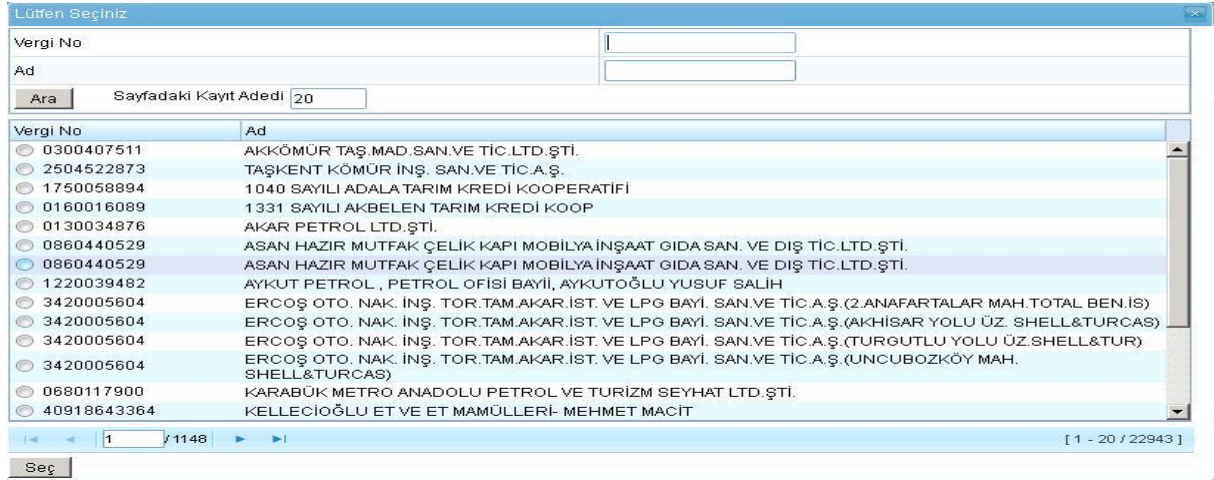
Lütfen Seçiniz

Vergi No

Ad

Ara Sayfadaki Kayıt Adedi 20

| Vergi No | Ad |
|---|---|
| 0300407511 | AKKÖMÜR TAŞ.MAD.SAN.VE TİC.LTD.ŞTİ. |
| 2504522873 | TAŞKENT KÖMÜR İNŞ. SAN.VE TİC.A.Ş. |
| 1750058894 | 1040 SAYILI ADALA TARIM KREDİ KOOPERATİFİ |
| 0160016089 | 1331 SAYILI AKBELEN TARIM KREDİ KOOP |
| 0130034876 | AKAR PETROL LTD.ŞTİ. |
| 0860440529 | ASAN HAZIR MUTFAK ÇELİK KAPI MOBİLYA İNŞAAT GIDA SAN. VE DIŞ TİC.LTD.ŞTİ. |
| 0860440529 | ASAN HAZIR MUTFAK ÇELİK KAPI MOBİLYA İNŞAAT GIDA SAN. VE DIŞ TİC.LTD.ŞTİ. |
| 1220039482 | AYKUT PETROL , PETROL OFİSİ BAYİİ, AYKUTOĞLU YUSUF SALİH |
| 3420005604 | ERCOŞ OTO. NAK. İNŞ. TOR.TAM.AKAR.İST. VE LPG BAYİ. SAN.VE TİC.A.Ş.(2.ANAFARTALAR MAH.TOTAL BEN.İS) |
| 3420005604 | ERCOŞ OTO. NAK. İNŞ. TOR.TAM.AKAR.İST. VE LPG BAYİ. SAN.VE TİC.A.Ş.(AKHİSAR YOLU ÜZ. SHELL&TURCAS) |
| 3420005604 | ERCOŞ OTO. NAK. İNŞ. TOR.TAM.AKAR.İST. VE LPG BAYİ. SAN.VE TİC.A.Ş.(TURGUTLU YOLU ÜZ.SHELL&TUR) |
| 3420005604 | ERCOŞ OTO. NAK. İNŞ. TOR.TAM.AKAR.İST. VE LPG BAYİ. SAN.VE TİC.A.Ş.(UNCUBOZKÖY MAH. SHELL&TURCAS) |
| 0680117900 | KARABÜK METRO ANADOLU PETROL VE TURİZM SEYHAT LTD.ŞTİ. |
| 40918643364 | KELLECİOĞLU ET VE ET MAMÜLLERİ- MEHMET MACİT |

1 / 1148

[ 1 - 20 / 22943 ]

Seç